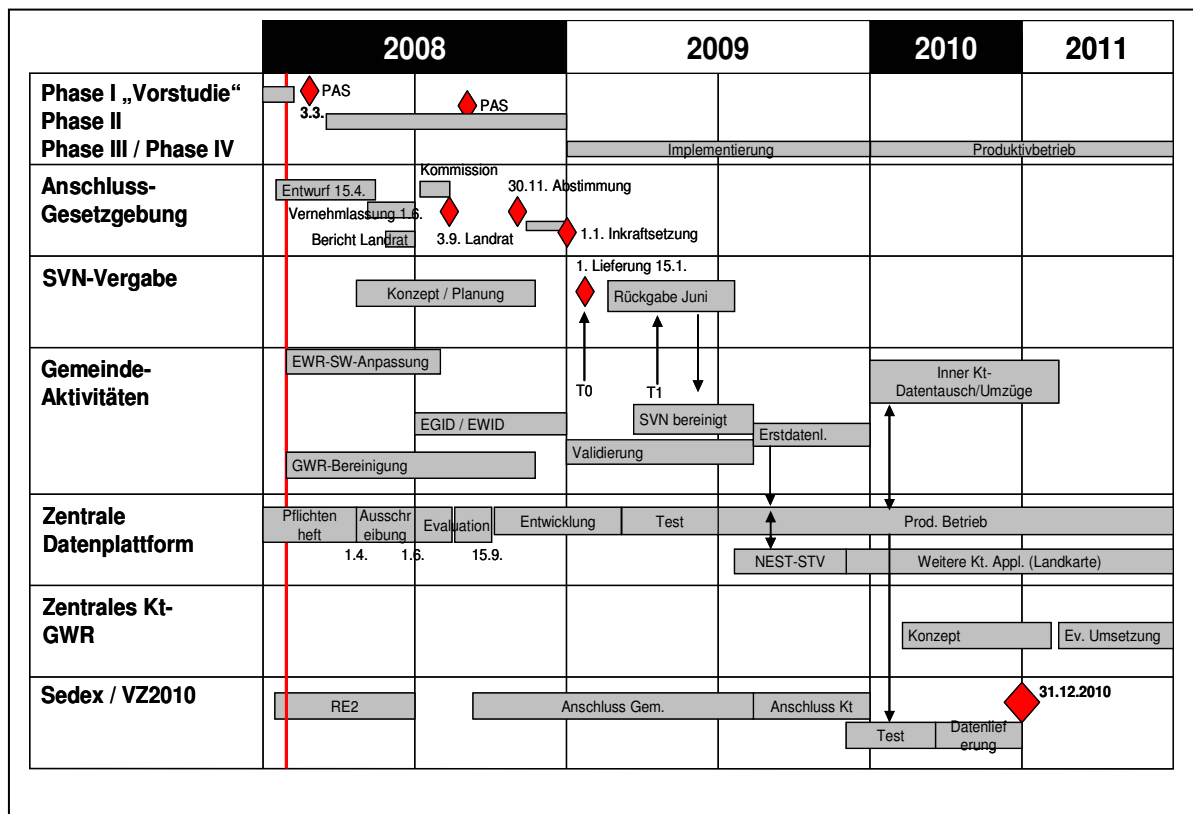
| | 2008 | 2009 | 2010 | 2011 |
|---|---|---|---|---|
| Phase I „Vorstudie“ Phase II Phase III / Phase IV | PAS 3.3. PAS | Implementierung | Produktivbetrieb | |
| Anschluss-Gesetzgebung | Entwurf 15.4. Kommission Vernehmlassung 1.6. Bericht Landrat 3.9. Landrat 30.11. Abstimmung | 1.1. Inkraftsetzung | | |
| SVN-Vergabe | Konzept / Planung | 1. Lieferung 15.1. Rückgabe Juni | | |
| Gemeinde-Aktivitäten | EWR-SW-Anpassung EGID / EWID GWR-Bereinigung | T0 T1 SVN bereinigt Validierung Erstdatenl. | Inner Kt-Datentausch/Umzüge | |
| Zentrale Datenplattform | Pflichten heft Ausschr eibung Evaluation 1.4. 1.6. 15.9. | Entwicklung Test NEST-STV | Prod. Betrieb Weitere Kt. Appl. (Landkarte) | |
| Zentrales Kt-GWR | | | Konzept | Ev. Umsetzung |
| Sedex / VZ2010 | RE2 | Anschluss Gem. Anschluss Kt | Test Datenlief erung 31.12.2010 | |